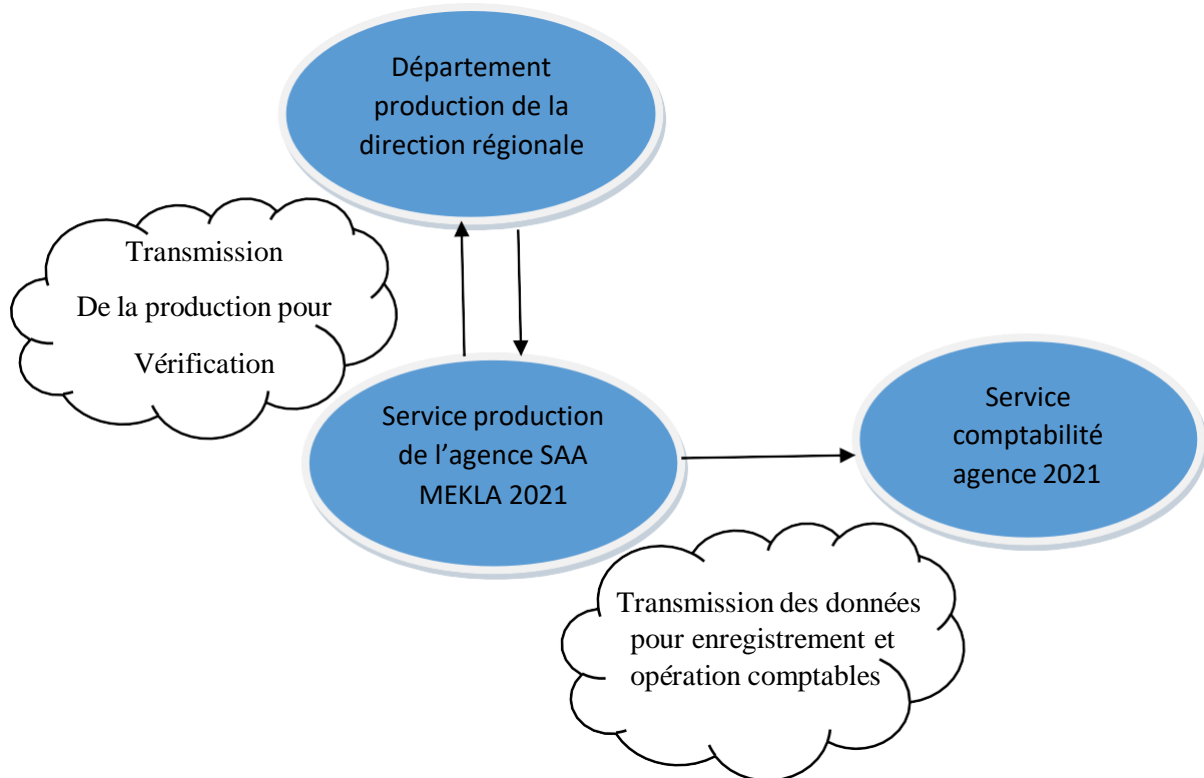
Département production de la direction régionale

Transmission
De la production pour
Vérification

Service production de l'agence SAA MEKLA 2021

Service comptabilité agence 2021

Transmission des données pour enregistrement et opération comptables